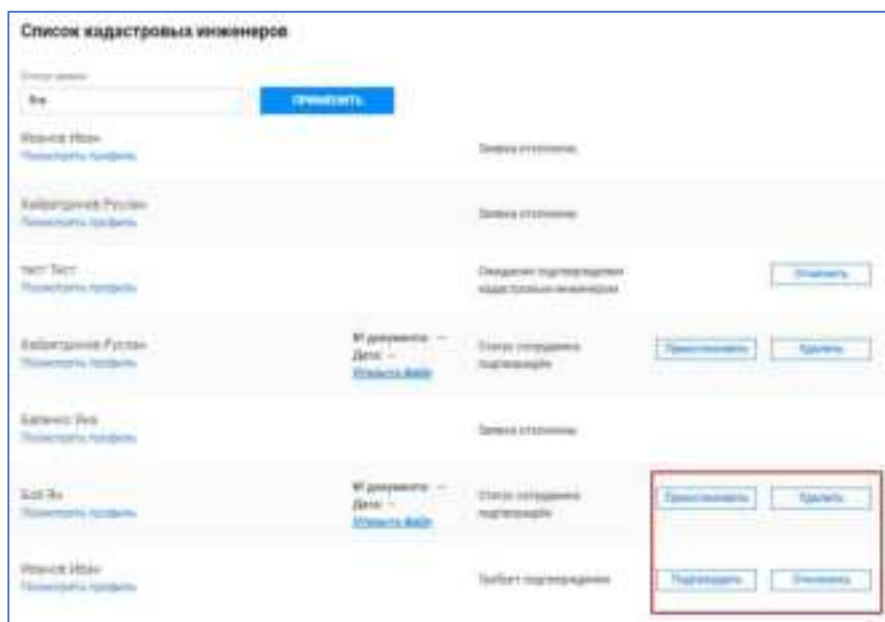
Список кадастровых инженеров

Статус заявки

Все

ПРИМЕНИТЬ

Иванов Иван
Посмотреть профиль

Заявка отклонена

Кайбатдинов Руслан
Посмотреть профиль

Заявка отклонена

тест Тест
Посмотреть профиль

Ожидание подтверждения кадастровым инженером

Отменить

Кайбатдинов Руслан
Посмотреть профиль

№ документа: —
Дата: —
Открыть файл

Статус сотрудника подтвержден

Приостановить

Удалить

Баранов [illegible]
Посмотреть профиль

Заявка отклонена

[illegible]
Посмотреть профиль

№ документа: —
Дата: —
Открыть файл

Статус сотрудника подтвержден

Приостановить

Удалить

Иванов Иван
Посмотреть профиль

Требует подтверждения

Подтвердить

Отклонить